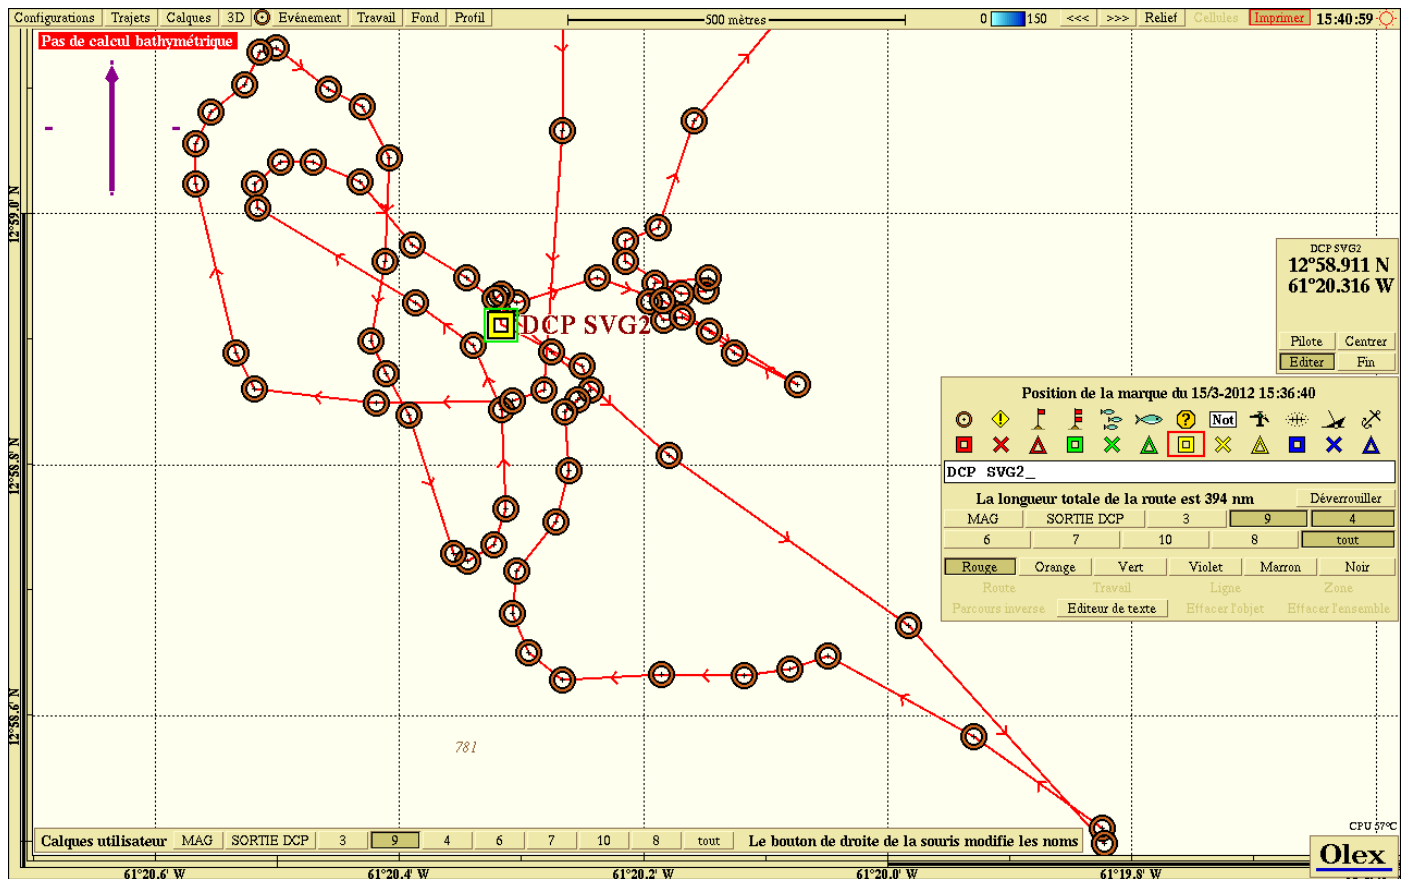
Configurations Trajets Calques 3D Evénement Travail Fond Profil

500 mètres

0 150 <<< >>> Relief Cellules Imprimer 15:40:59

Pas de calcul bathymétrique

DCP SVG2

12°59.0' N

12°58.8' N

12°58.6' N

781

DCP SVG2
12°58.911 N
61°20.316 W

Pilote Centrer
Editer Fin

Position de la marque du 15/3-2012 15:36:40

Not

DCP SVG2_

La longueur totale de la route est 394 nm Déverrouiller

| MAG | SORTIE DCP | 3 | 9 | 4 |
|---|---|---|---|---|
| 6 | 7 | 10 | 8 | tout |

Rouge Orange Vert Violet Marron Noir
Route Travail Ligne Zone
Parcours inverse Editeur de texte Effacer l'objet Effacer l'ensemble

Calques utilisateur MAG SORTIE DCP 3 9 4 6 7 10 8 tout Le bouton de droite de la souris modifie les noms

CPU 57°C

Olex

61°20.6' W 61°20.4' W 61°20.2' W 61°20.0' W 61°19.8' W